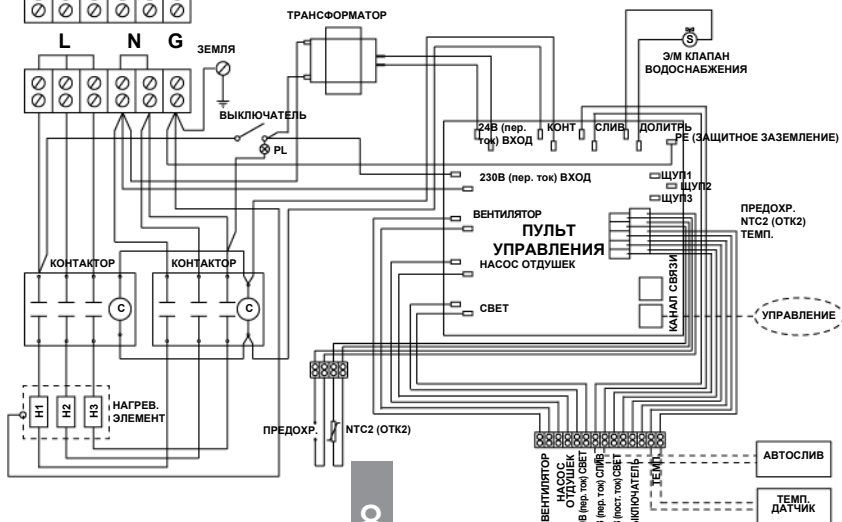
L N G
ЗЕМЛЯ
ТРАНСФОРМАТОР
Э/М КЛАПАН ВОДОСНАБЖЕНИЯ
ВЫКЛЮЧАТЕЛЬ
PL
24В (пер. ток) ВХОД
КОНТ
СЛИВ
ДОЛИТЬ
PE (ЗАЩИТНОЕ ЗАЗЕМЛЕНИЕ)
230В (пер. ток) ВХОД
ЩУП1
ЩУП2
ЩУП3
ПРЕДОХР.
NTC2 (ОТК2)
ТЕМП.
ВЕНТИЛЯТОР
ПУЛЬТ УПРАВЛЕНИЯ
КОНТАКТОР
КОНТАКТОР
C
C
НАСОС ОТДУШЕК
КАНАЛ СВЯЗИ
СВЕТ
УПРАВЛЕНИЕ
H1
H2
H3
НАГРЕВ. ЭЛЕМЕНТ
ПРЕДОХР.
NTC2 (ОТК2)
АВТОСЛИВ
ВЕНТИЛЯТОР
НАСОС ОТДУШЕК
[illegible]В (пер. ток) СВЕТ
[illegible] (пер. ток) СЛИВ
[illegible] (пост. ток) СВЕТ
ВЫКЛЮЧАТЕЛЬ
ТЕМП.
ТЕМП. ДАТЧИК
8